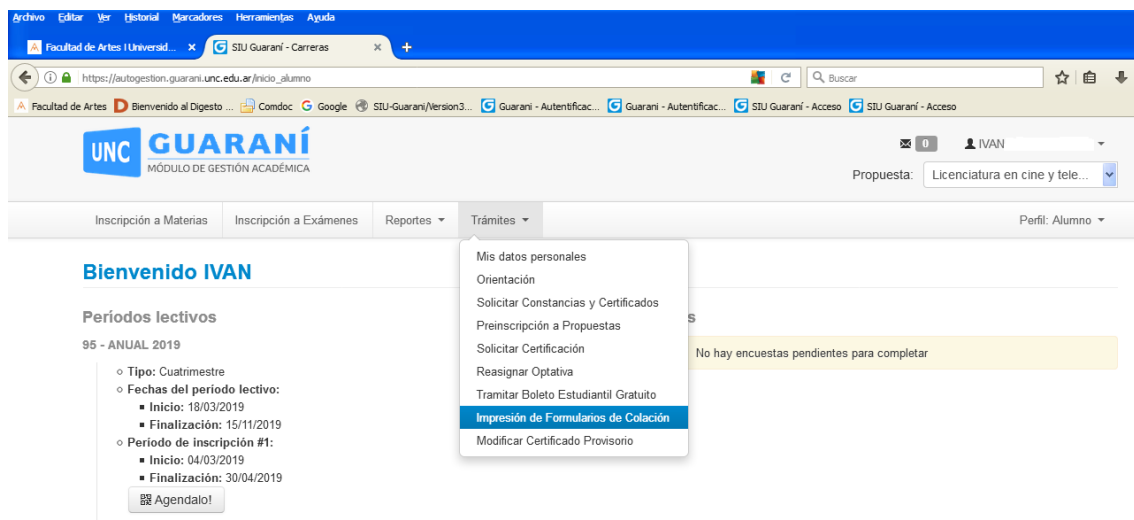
Archivo Editar Ver Historial Marcadores Herramientas Ayuda

Facultad de Artes | Universid... × SIU Guaraní - Carreras × +

https://autogestion.guarani.unc.edu.ar/inicio_alumno

Buscar

Facultad de Artes Bienvenido al Digesto ... Comdoc Google SIU-Guarani/Version3... Guarani - Autentificac... Guarani - Autentificac... SIU Guaraní - Acceso SIU Guaraní - Acceso

UNC GUARANÍ MÓDULO DE GESTIÓN ACADÉMICA

0 IVAN

Propuesta: Licenciatura en cine y tele...

Inscripción a Materias Inscripción a Exámenes Reportes Trámites

Perfil: Alumno

Mis datos personales
Orientación
Solicitar Constancias y Certificados
Preinscripción a Propuestas
Solicitar Certificación
Reasignar Optativa
Tramitar Boleto Estudiantil Gratuito
Impresión de Formularios de Colación
Modificar Certificado Provisorio

Bienvenido IVAN

Periodos lectivos

95 - ANUAL 2019

- Tipo: Cuatrimestre
- Fechas del periodo lectivo:
  - Inicio: 18/03/2019
  - Finalización: 15/11/2019
- Periodo de inscripción #1:
  - Inicio: 04/03/2019
  - Finalización: 30/04/2019

Agendalo!

s

No hay encuestas pendientes para completar